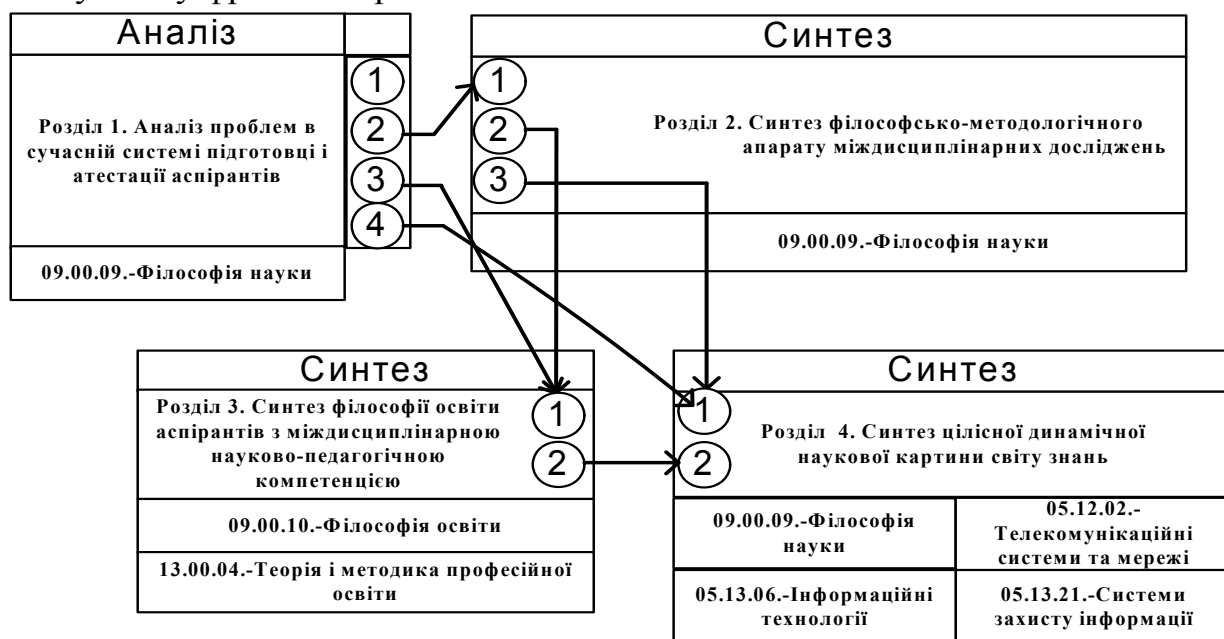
Аналіз

1
2
3
4

Розділ 1. Аналіз проблем в сучасній системі підготовці і атестації аспірантів

09.00.09.-Філософія науки

Синтез

1
2
3

Розділ 2. Синтез філософсько-методологічного апарату міждисциплінарних досліджень

09.00.09.-Філософія науки

Синтез

Розділ 3. Синтез філософії освіти аспірантів з міждисциплінарною науково-педагогічною компетенцією

1
2

09.00.10.-Філософія освіти

13.00.04.-Теорія і методика професійної освіти

Синтез

1
2

Розділ 4. Синтез цілісної динамічної наукової картини світу знань

| 09.00.09.-Філософія науки | 05.12.02.-Телекомунікаційні системи та мережі |
|---|---|
| 05.13.06.-Інформаційні технології | 05.13.21.-Системи захисту інформації |